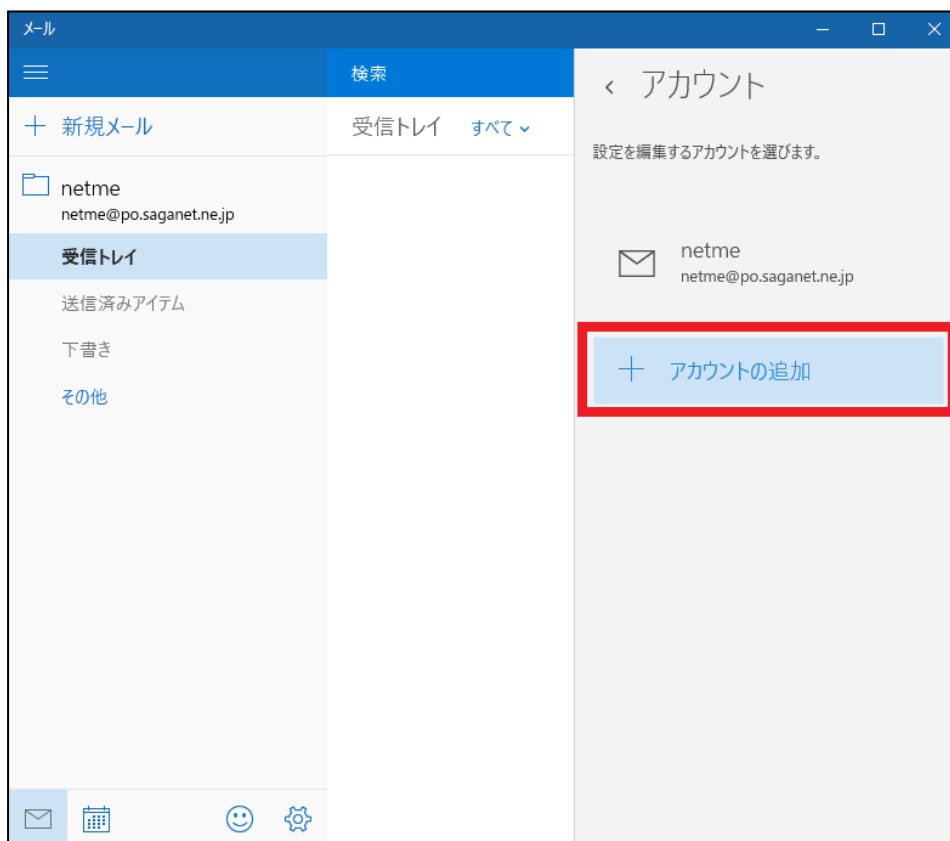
メール

+ 新規メール

netme
netme@po.saganet.ne.jp

受信トレイ

送信済みアイテム

下書き

その他

検索

受信トレイ すべて

‹ アカウント

設定を編集するアカウントを選びます。

netme
netme@po.saganet.ne.jp

+ アカウントの追加